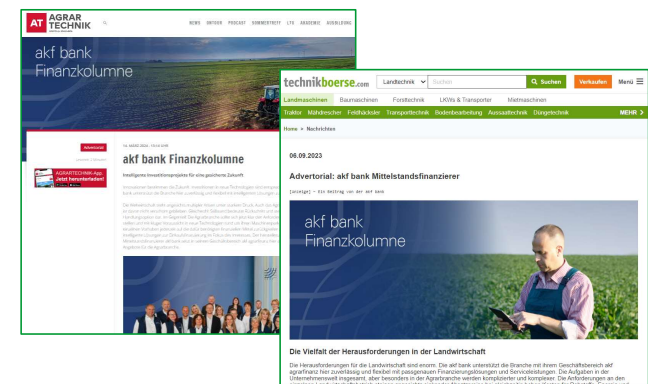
AT AGRAR TECHNIK

NEWS VIDEOS PODCAST SOMMERTREFF LTG AKADEMIE AUSBILDUNG

akf bank Finanzkolumne

Advertorial

akf bank Finanzkolumne

Intelligente Investitionsprojekte für eine gesicherte Zukunft

AGRARTECHNIK-App: Jetzt herunterladen!

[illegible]

technikboerse.com Landtechnik Suchen Suchen Verkaufen Menü

Landmaschinen Baumaschinen Forsttechnik LKWs & Transporter Mietmaschinen

Traktor Mähdrescher Feldhäcksler Transporttechnik Bodenbearbeitung Aussaattechnik Düngetechnik MEHR >

Home » Nachrichten

06.09.2023

Advertorial: akf bank Mittelstandsfinanzierer

[Anzeige] - Ein Beitrag von der akf bank

akf bank Finanzkolumne

Die Vielfalt der Herausforderungen in der Landwirtschaft

Die Herausforderungen für die Landwirtschaft sind enorm. Die akf bank unterstützt die Branche mit ihrem Geschäftsbereich akf agrarfinanz hier zuverlässig und flexibel mit passgenauen Finanzierungslösungen und Serviceleistungen. Die Aufgaben in der Unternehmenswelt insgesamt, aber besonders in der Agrarbranche werden komplizierter und komplexer. Die Anforderungen an den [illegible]